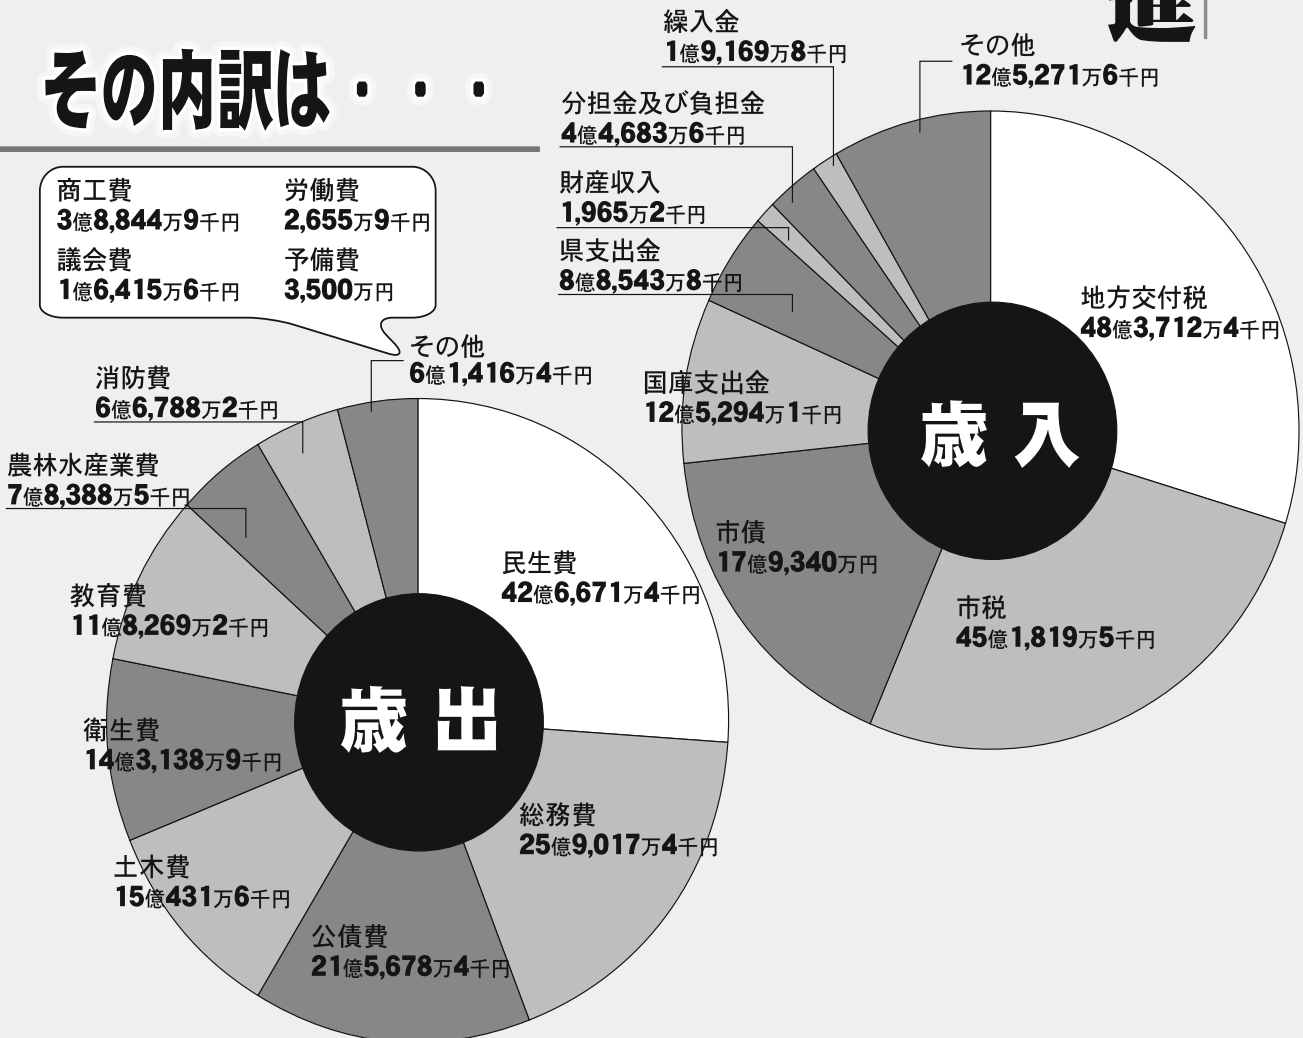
進

その内訳は・・・

商工費
3億8,844万9千円
労働費
2,655万9千円
議会費
1億6,415万6千円
予備費
3,500万円

その他
6億1,416万4千円
消防費
6億6,788万2千円
農林水産業費
7億8,388万5千円
教育費
11億8,269万2千円
衛生費
14億3,138万9千円
土木費
15億431万6千円
公債費
21億5,678万4千円
総務費
25億9,017万4千円
民生費
42億6,671万4千円

歳出

繰入金
1億9,169万8千円
その他
12億5,271万6千円
分担金及び負担金
4億4,683万6千円
財産収入
1,965万2千円
県支出金
8億8,543万8千円
国庫支出金
12億5,294万1千円
市債
17億9,340万円
市税
45億1,819万5千円
地方交付税
48億3,712万4千円

歳入